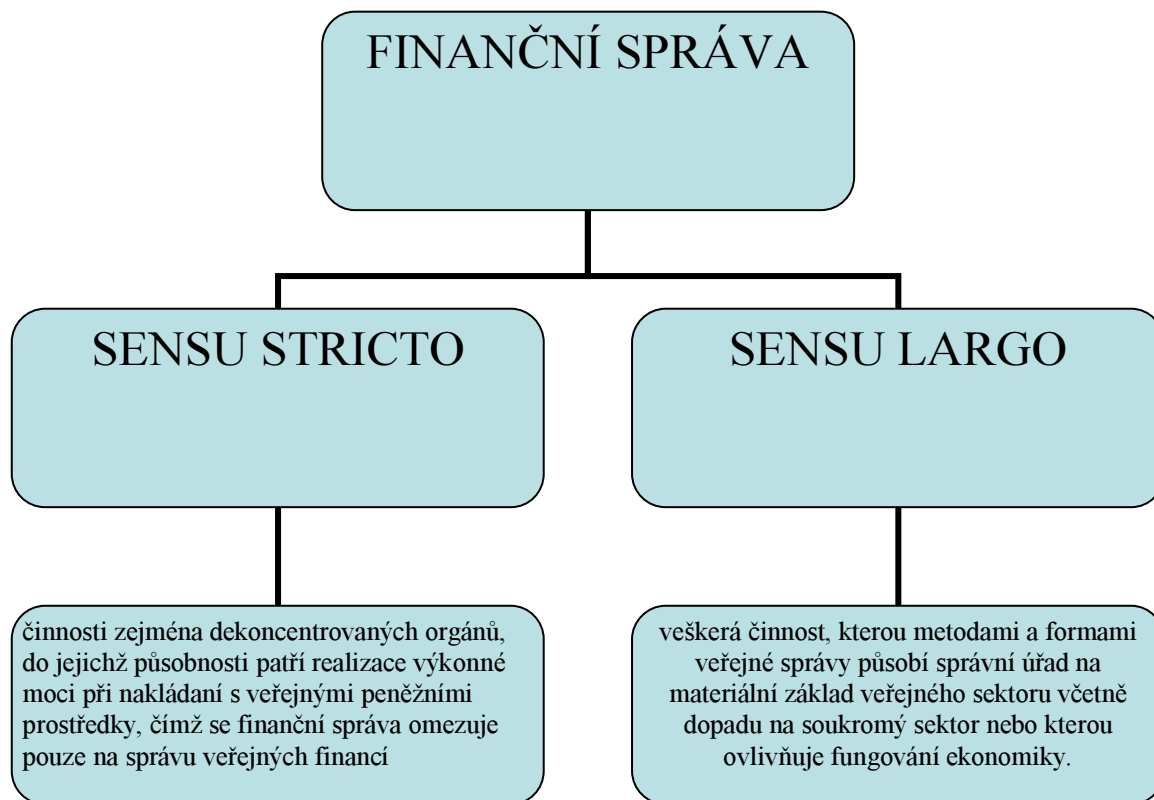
FINANČNÍ SPRÁVA

SENSU STRICTO

SENSU LARGO

činnosti zejména dekoncentrovaných orgánů, do jejichž působnosti patří realizace výkonné moci při nakládaní s veřejnými peněžními prostředky, čímž se finanční správa omezuje pouze na správu veřejných financí

veškerá činnost, kterou metodami a formami veřejné správy působí správní úřad na materiální základ veřejného sektoru včetně dopadu na soukromý sektor nebo kterou ovlivňuje fungování ekonomiky.